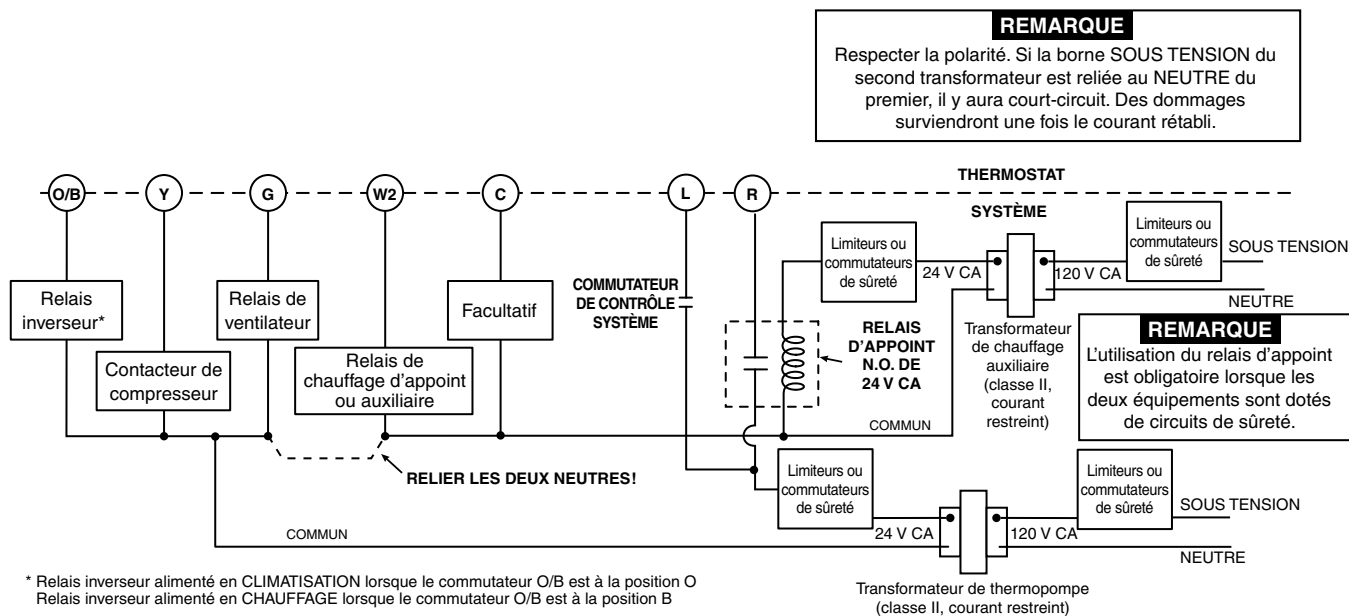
REMARQUE
Respecter la polarité. Si la borne SOUS TENSION du second transformateur est reliée au NEUTRE du premier, il y aura court-circuit. Des dommages surviendront une fois le courant rétabli.

O/B
Y
G
W2
C
L
R
THERMOSTAT
SYSTÈME

Limiteurs ou commutateurs de sûreté
24 V CA
120 V CA
Limiteurs ou commutateurs de sûreté
SOUS TENSION
NEUTRE

Relais inverseur*
Relais de ventilateur
Facultatif
COMMUTATEUR DE CONTRÔLE SYSTÈME
Contacteur de compresseur
Relais de chauffage d'appoint ou auxiliaire
RELAIS D'APPOINT N.O. DE 24 V CA
Transformateur de chauffage auxiliaire (classe II, courant restreint)

REMARQUE
L'utilisation du relais d'appoint est obligatoire lorsque les deux équipements sont dotés de circuits de sûreté.

COMMUN
RELIER LES DEUX NEUTRES!
Limiteurs ou commutateurs de sûreté
Limiteurs ou commutateurs de sûreté
SOUS TENSION
COMMUN
24 V CA
120 V CA
NEUTRE

* Relais inverseur alimenté en CLIMATISATION lorsque le commutateur O/B est à la position O
Relais inverseur alimenté en CHAUFFAGE lorsque le commutateur O/B est à la position B

Transformateur de thermopompe (classe II, courant restreint)